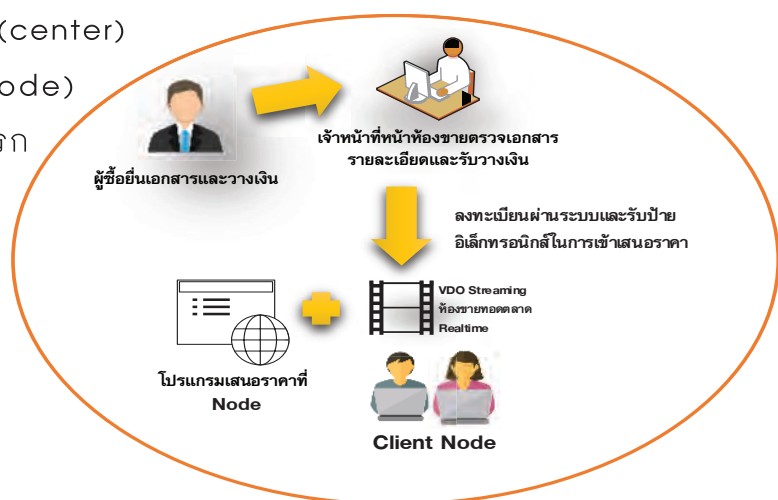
(center)

ode)

ัก

ผู้ซื้อยื่นเอกสารและวางเงิน

เจ้าหน้าที่หน้าห้องขายตรวจเอกสาร รายละเอียดและรับวางเงิน

ลงทะเบียนผ่านระบบและรับป้าย อิเล็กทรอนิกส์ในการเข้าเสนอราคา

โปรแกรมเสนอราคาที่ Node

VDO Streaming
ห้องขายทอดตลาด
Realtime

Client Node